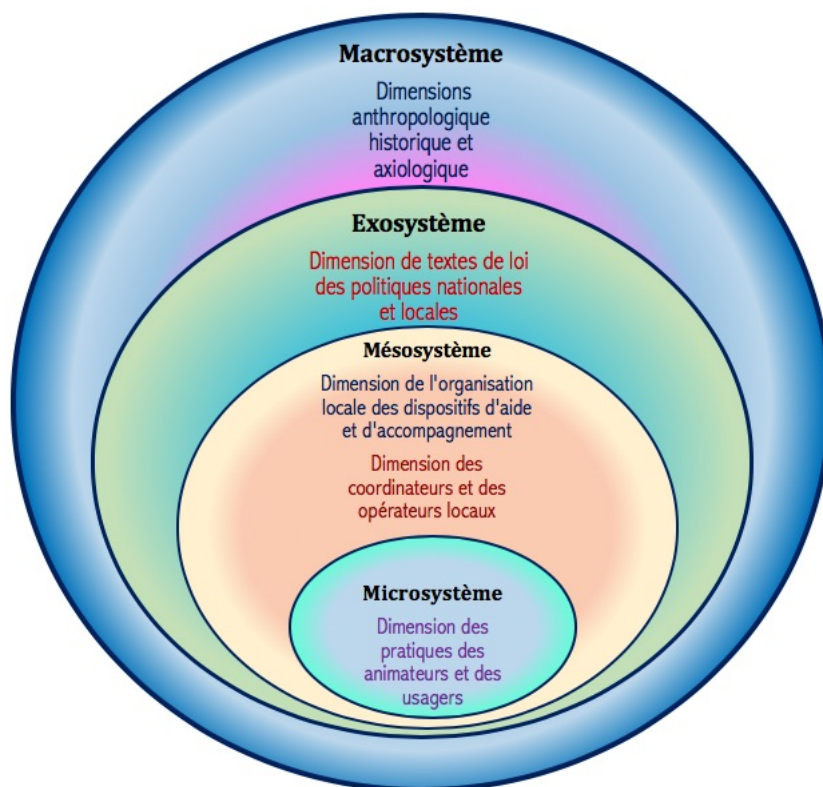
Macrosystème

Dimensions anthropologique historique et axiologique

Exosystème

Dimension de textes de loi des politiques nationales et locales

Mésosystème

Dimension de l'organisation locale des dispositifs d'aide et d'accompagnement

Dimension des coordinateurs et des opérateurs locaux

Microsystème

Dimension des pratiques des animateurs et des usagers